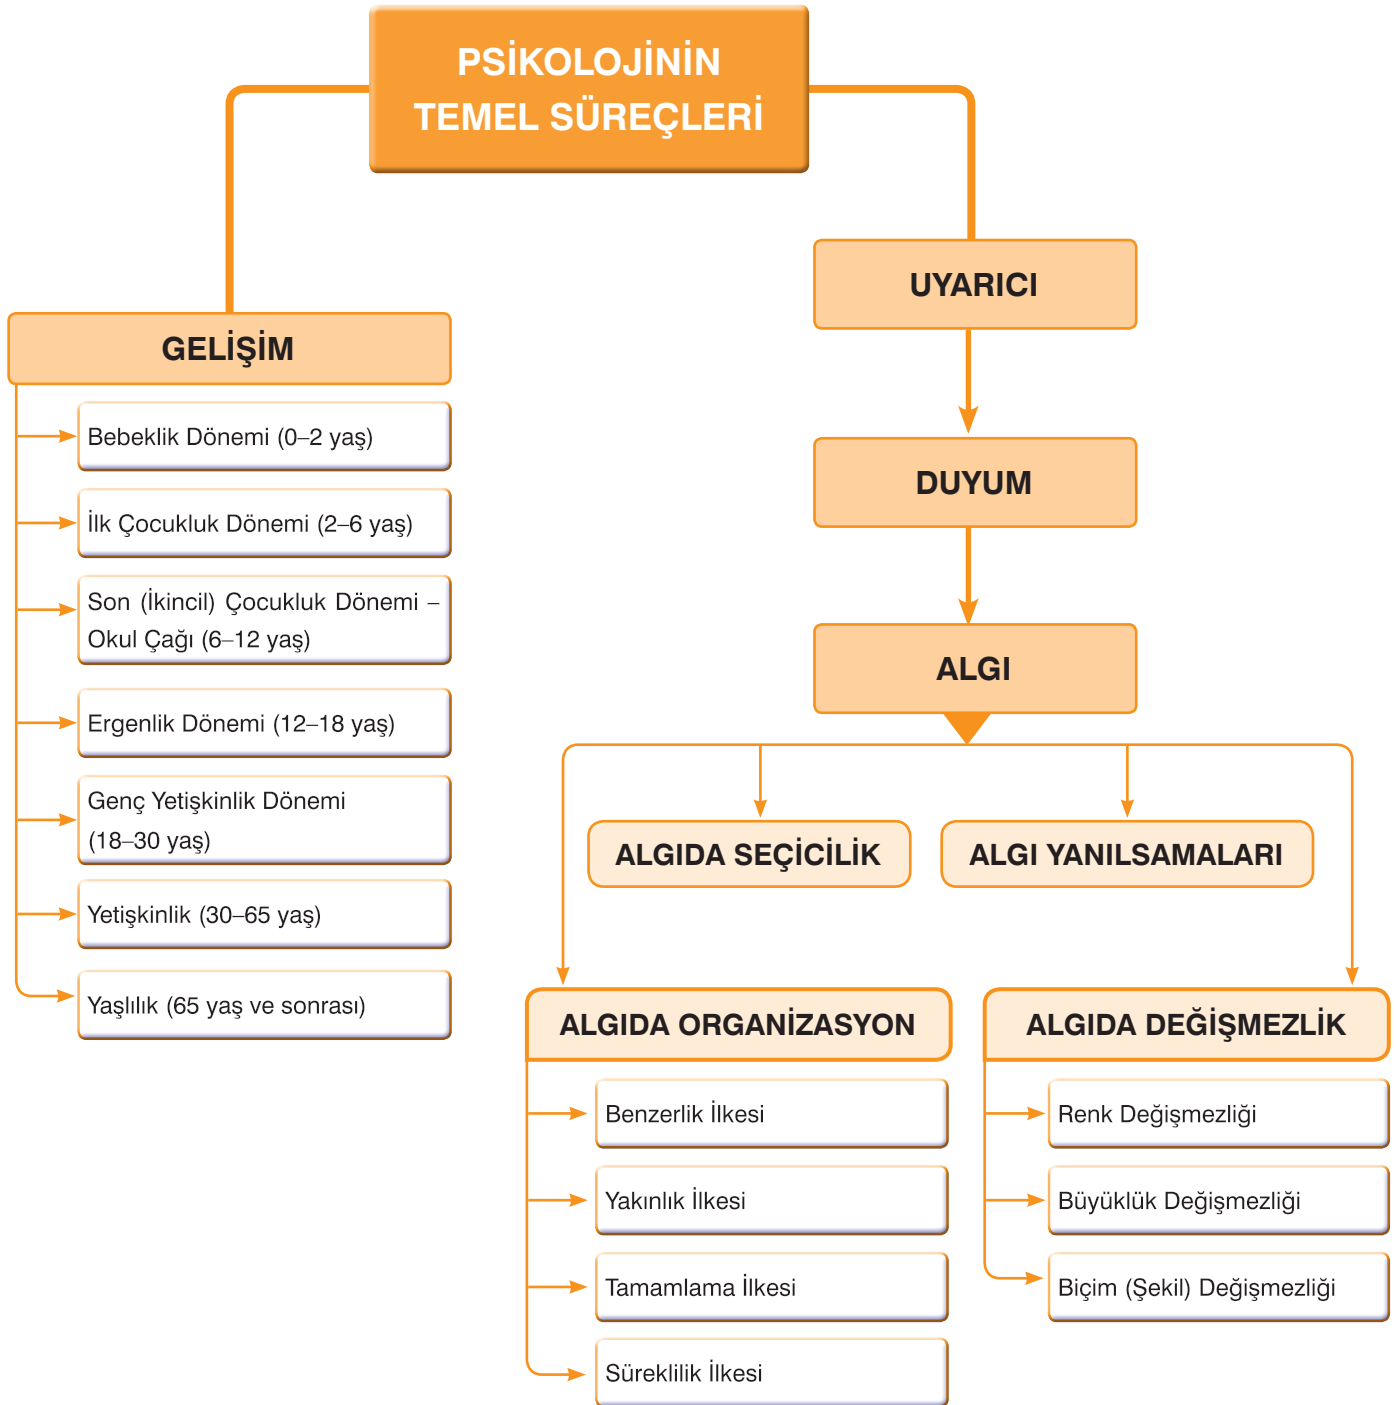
PSİKOLOJİNİN TEMEL SÜREÇLERİ

GELİŞİM

Bebeklik Dönemi (0–2 yaş)

İlk Çocukluk Dönemi (2–6 yaş)

Son (İkincil) Çocukluk Dönemi – Okul Çağı (6–12 yaş)

Ergenlik Dönemi (12–18 yaş)

Genç Yetişkinlik Dönemi (18–30 yaş)

Yetişkinlik (30–65 yaş)

Yaşlılık (65 yaş ve sonrası)

UYARICI

DUYUM

ALGI

ALGIDA SEÇİCİLİK

ALGI YANILSAMALARI

ALGIDA ORGANİZASYON

Benzerlik İlkesi

Yakınlık İlkesi

Tamamlama İlkesi

Süreklilik İlkesi

ALGIDA DEĞİŞMEZLİK

Renk Değişmezliği

Büyüklük Değişmezliği

Biçim (Şekil) Değişmezliği